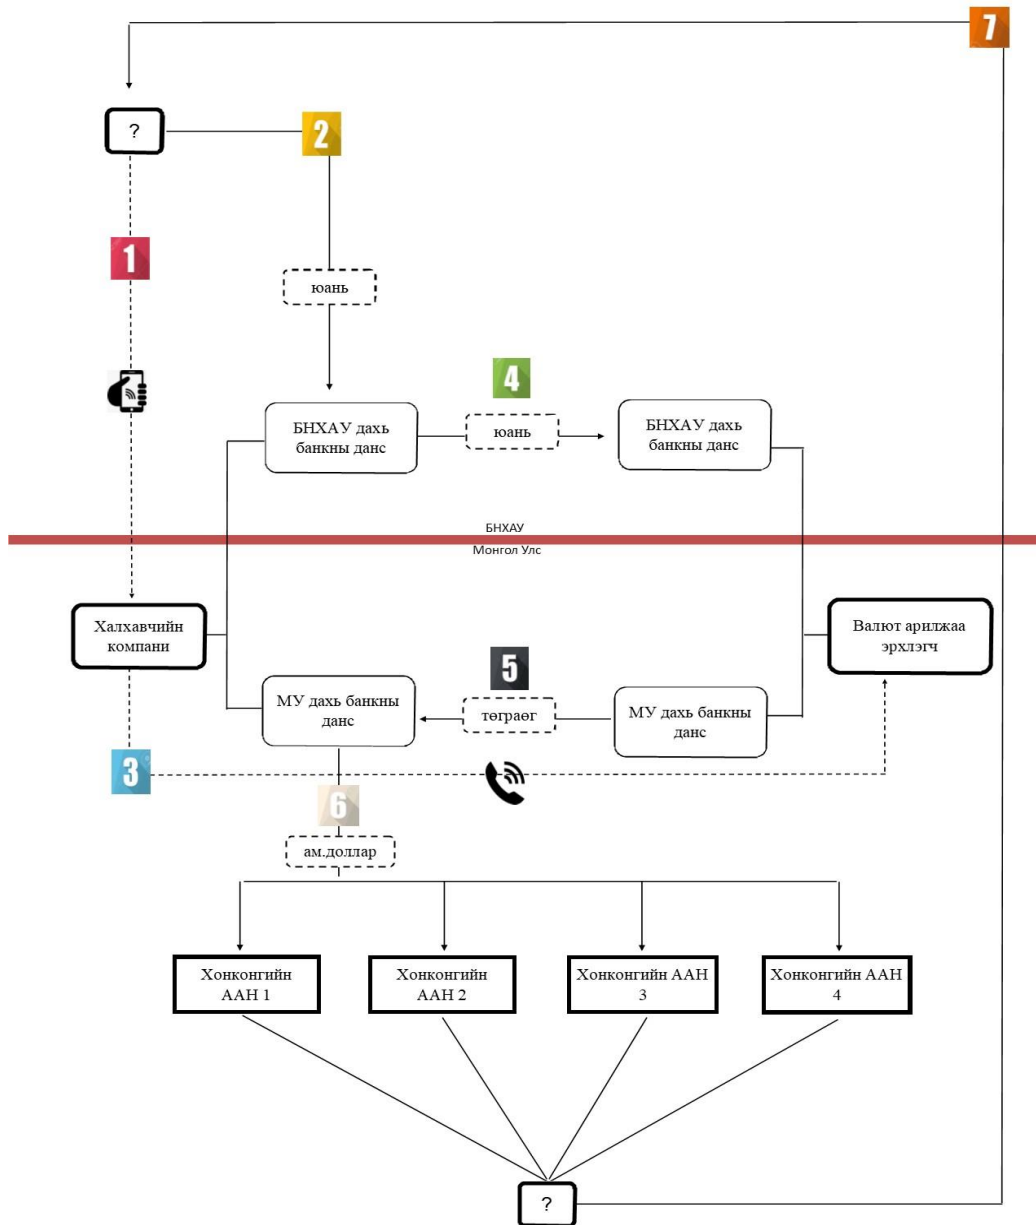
7

?

2

1

юань

4

БНХАУ дахь банкны данс

юань

БНХАУ дахь банкны данс

БНХАУ

Монгол Улс

Халхавчийн компани

Валют арилжаа эрхлэгч

5

МУ дахь банкны данс

төгрөг

МУ дахь банкны данс

3

6

ам.доллар

Хонконгийн ААН 1

Хонконгийн ААН 2

Хонконгийн ААН 3

Хонконгийн ААН 4

?